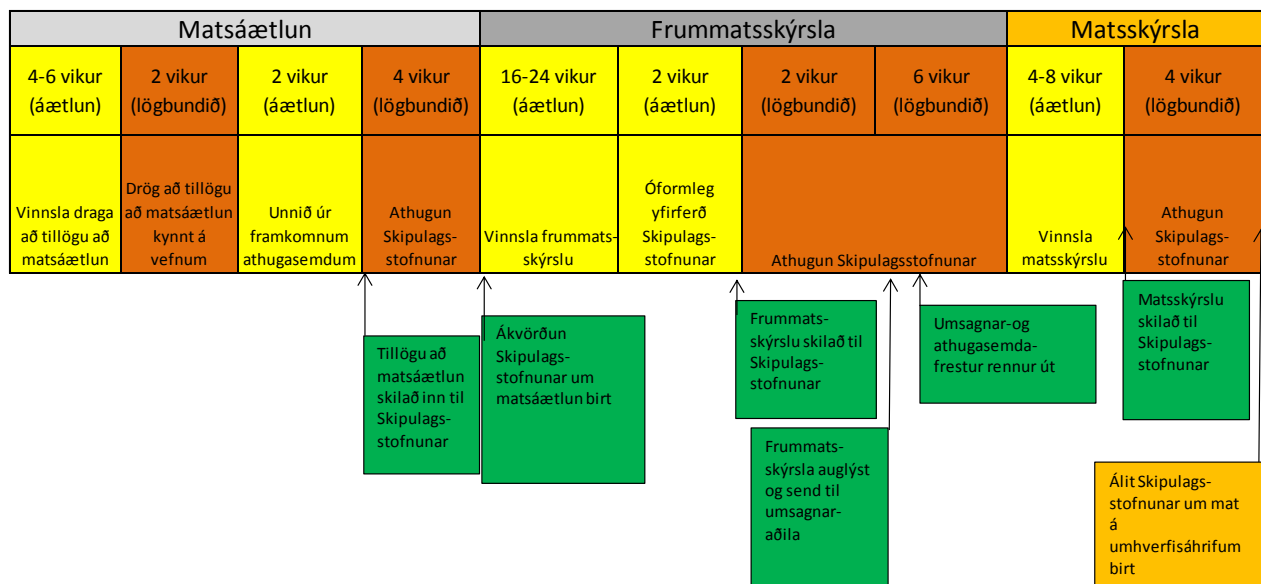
| Matsáætlun | | | | Frummatsskýrsla | | | | Matsskýrsla | |
|---|---|---|---|---|---|---|---|---|---|
| 4-6 vikur (áætlun) | 2 vikur (lögbundið) | 2 vikur (áætlun) | 4 vikur (lögbundið) | 16-24 vikur (áætlun) | 2 vikur (áætlun) | 2 vikur (lögbundið) | 6 vikur (lögbundið) | 4-8 vikur (áætlun) | 4 vikur (lögbundið) |
| Vinnsla draga að tillögu að matsáætlun | Drög að tillögu að matsáætlun kynnt á vefnum | Unnið úr framkomnum athugasemdum | Athugun Skipulagsstofnunar | Vinnsla frummatsskýrslu | Óformleg yfirferð Skipulagsstofnunar | Athugun Skipulagsstofnunar | | Vinnsla matsskýrslu | Athugun Skipulagsstofnunar |

Tillögu að matsáætlun skilað inn til Skipulagsstofnunar

Ákvörðun Skipulagsstofnunar um matsáætlun birt

Frummatsskýrslu skilað til Skipulagsstofnunar

Frummatsskýrsla auglýst og send til umsagnaraðila

Umsagnar-og athugasemdafrestur rennur út

Matsskýrslu skilað til Skipulagsstofnunar

Álit Skipulagsstofnunar um mat á umhverfisáhrifum birt